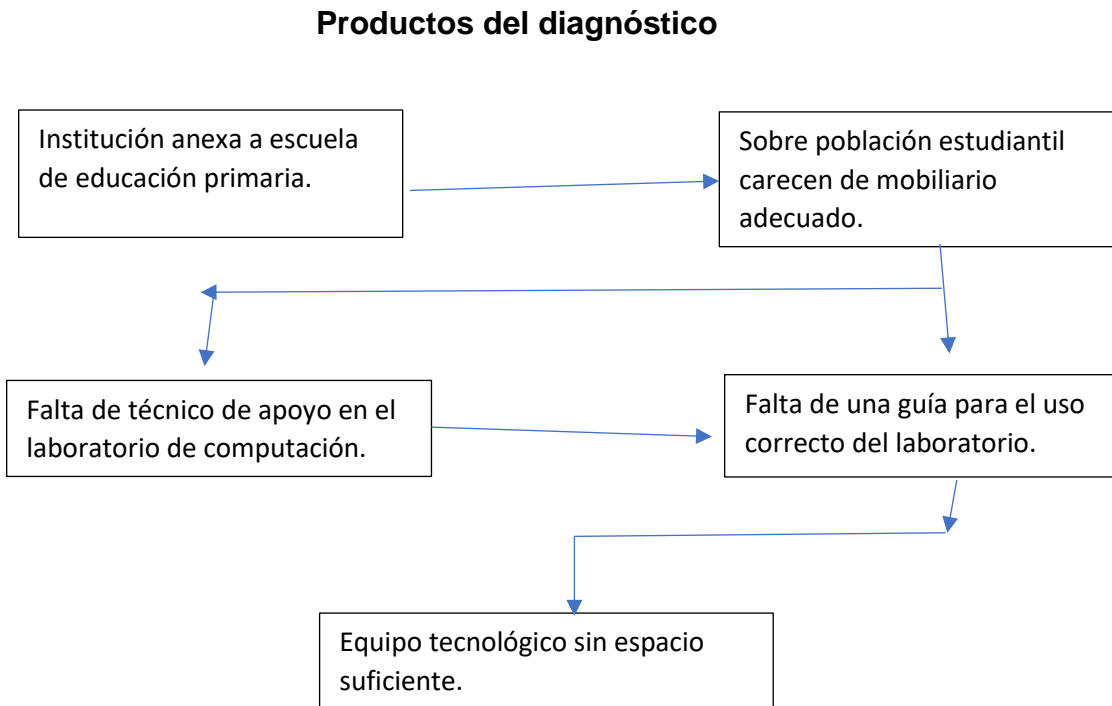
Productos del diagnóstico

Institución anexa a escuela de educación primaria.

Sobre población estudiantil carecen de mobiliario adecuado.

Falta de técnico de apoyo en el laboratorio de computación.

Falta de una guía para el uso correcto del laboratorio.

Equipo tecnológico sin espacio suficiente.